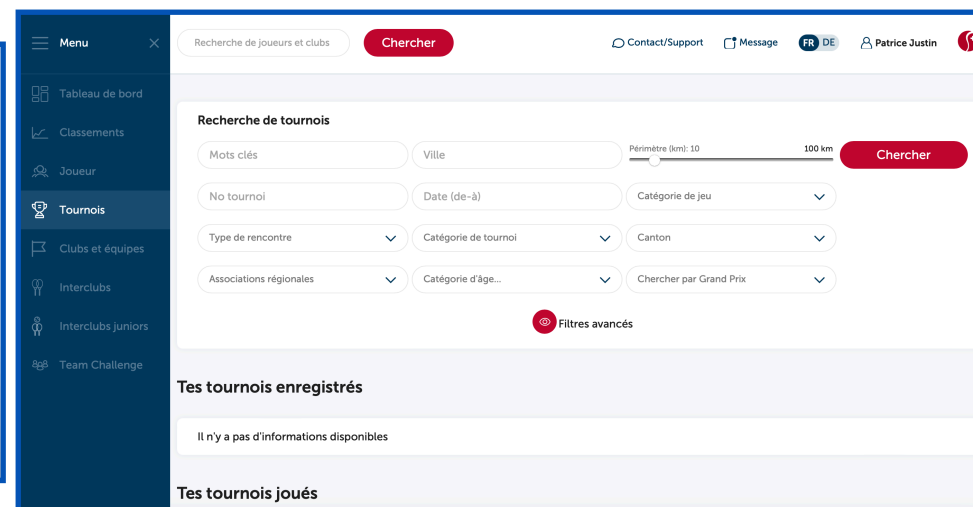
Menu

Tableau de bord
Classements
Joueur
Tournois
Clubs et équipes
Interclubs
Interclubs juniors
Team Challenge

Recherche de joueurs et clubs
Chercher
Contact/Support
Message
FR DE
Patrice Justin

Recherche de tournois
Mots clés
Ville
Périmètre (km): 10
100 km
Chercher
No tournoi
Date (de-à)
Catégorie de jeu
Type de rencontre
Catégorie de tournoi
Canton
Associations régionales
Catégorie d'âge...
Chercher par Grand Prix
Filtres avancés

Tes tournois enregistrés

Il n'y a pas d'informations disponibles

Tes tournois joués